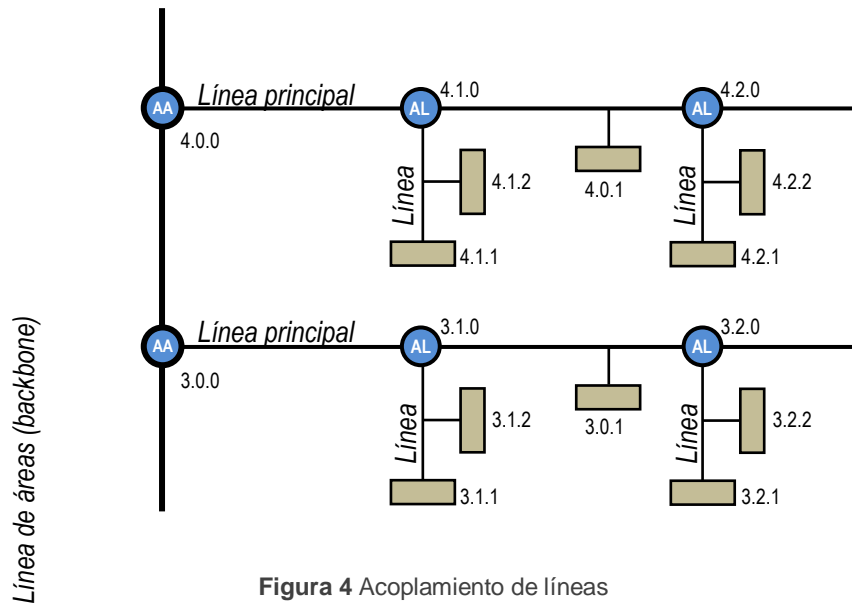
AA
Línea principal
4.0.0
AL
4.1.0
AL
4.2.0
Línea
4.1.2
4.1.1
4.0.1
Línea
4.2.2
4.2.1

AA
Línea principal
3.0.0
AL
3.1.0
AL
3.2.0
Línea
3.1.2
3.1.1
3.0.1
Línea
3.2.2
3.2.1

Línea de áreas (backbone)

**Figura 4** Acoplamiento de líneas